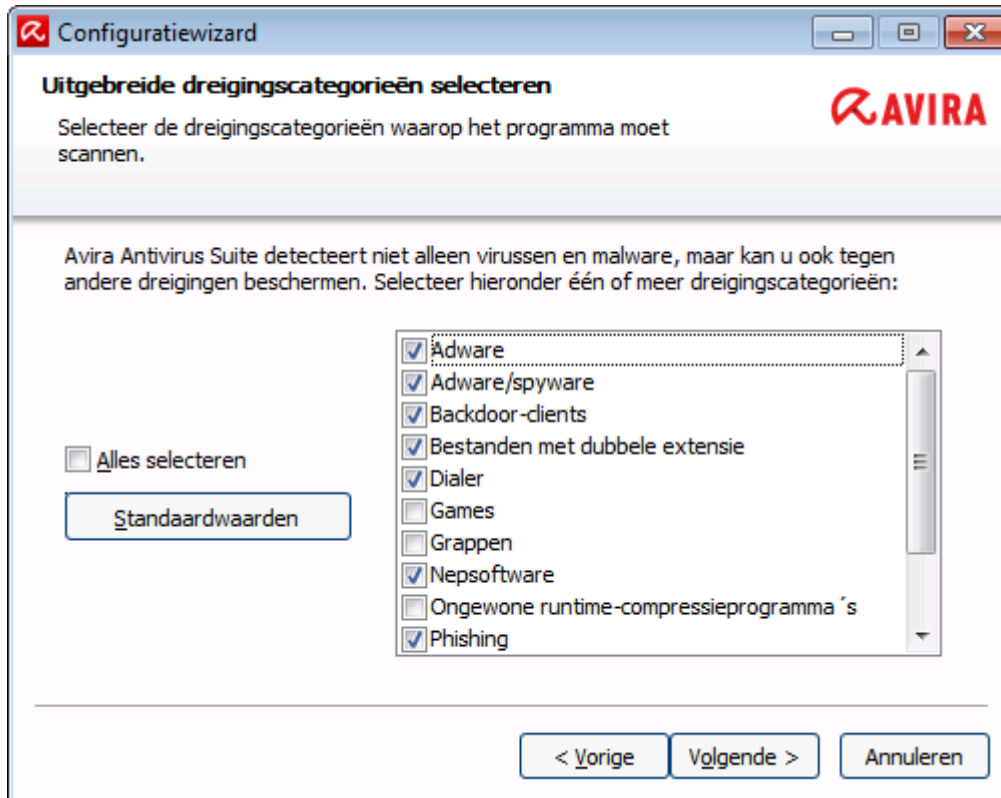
Configuratiewizard

Uitgebreide dreigingscategorieën selecteren

Selecteer de dreigingscategorieën waarop het programma moet scannen.

AVIRA

Avira Antivirus Suite detecteert niet alleen virussen en malware, maar kan u ook tegen andere dreigingen beschermen. Selecteer hieronder één of meer dreigingscategorieën:

Alles selecteren

Standaardwaarden

Adware
Adware/spyware
Backdoor-clients
Bestanden met dubbele extensie
Dialer
Games
Grappen
Nepsoftware
Ongewone runtime-compressieprogramma´s
Phishing

< Vorige
Volgende >
Annuleren